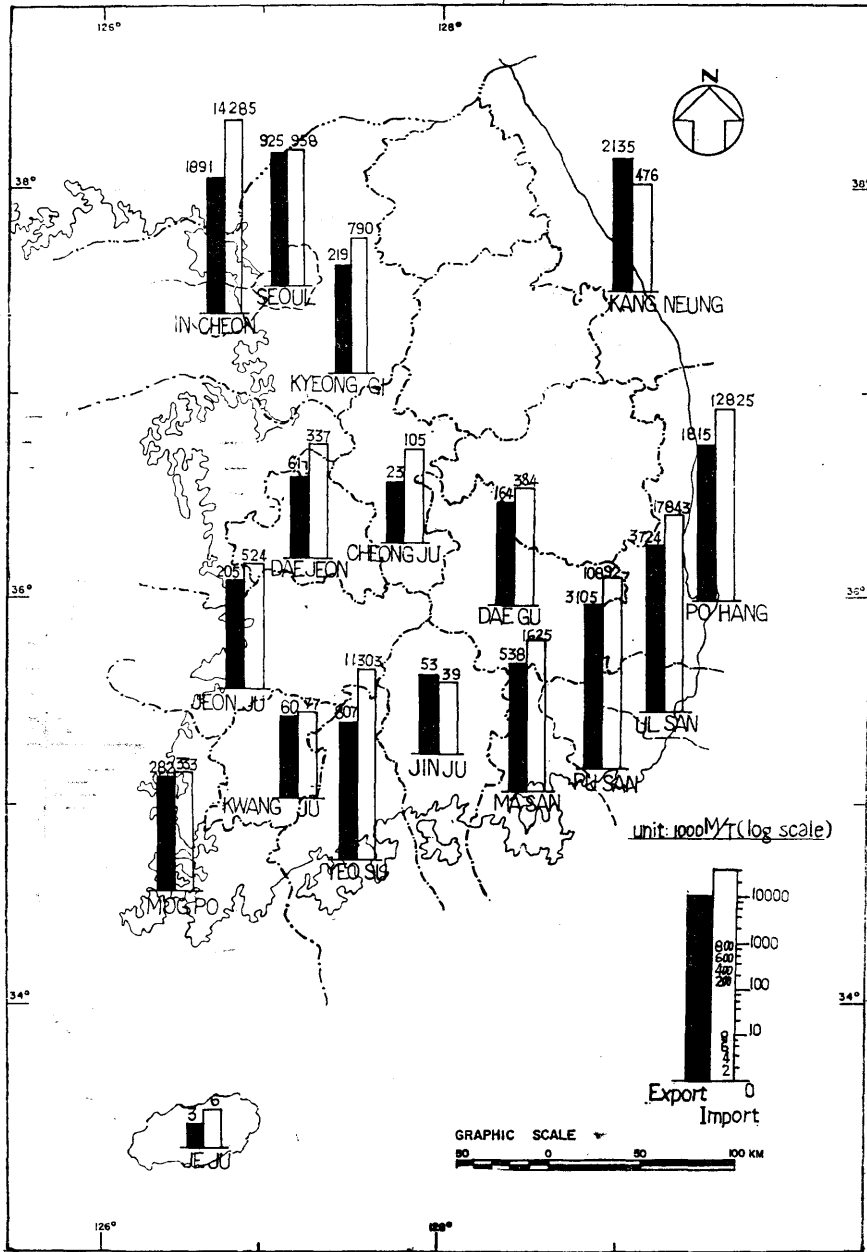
126°
128°
38°
38°
36°
36°
34°
34°
126°
128°
N

1891
14285
IN CHEON
925
958
SEOUL
219
790
KYEONG GI
2135
476
KANG NEUNG
1815
12825
PO HANG
61
337
DAE JEON
23
105
CHEONG JU
164
384
DAE GU
3724
17843
UL SAN
3105
10892
PU SAN
205
524
JEON JU
60
47
KWANG JU
807
11303
YEO SU
53
39
JIN JU
538
1625
MA SAN
282
333
MOG PO
3
6
JE JU

unit: 1000 M/T (log scale)
10000
1000
800
600
400
200
100
10
8
6
4
2
0
Export
Import

GRAPHIC SCALE
50
0
50
100 KM